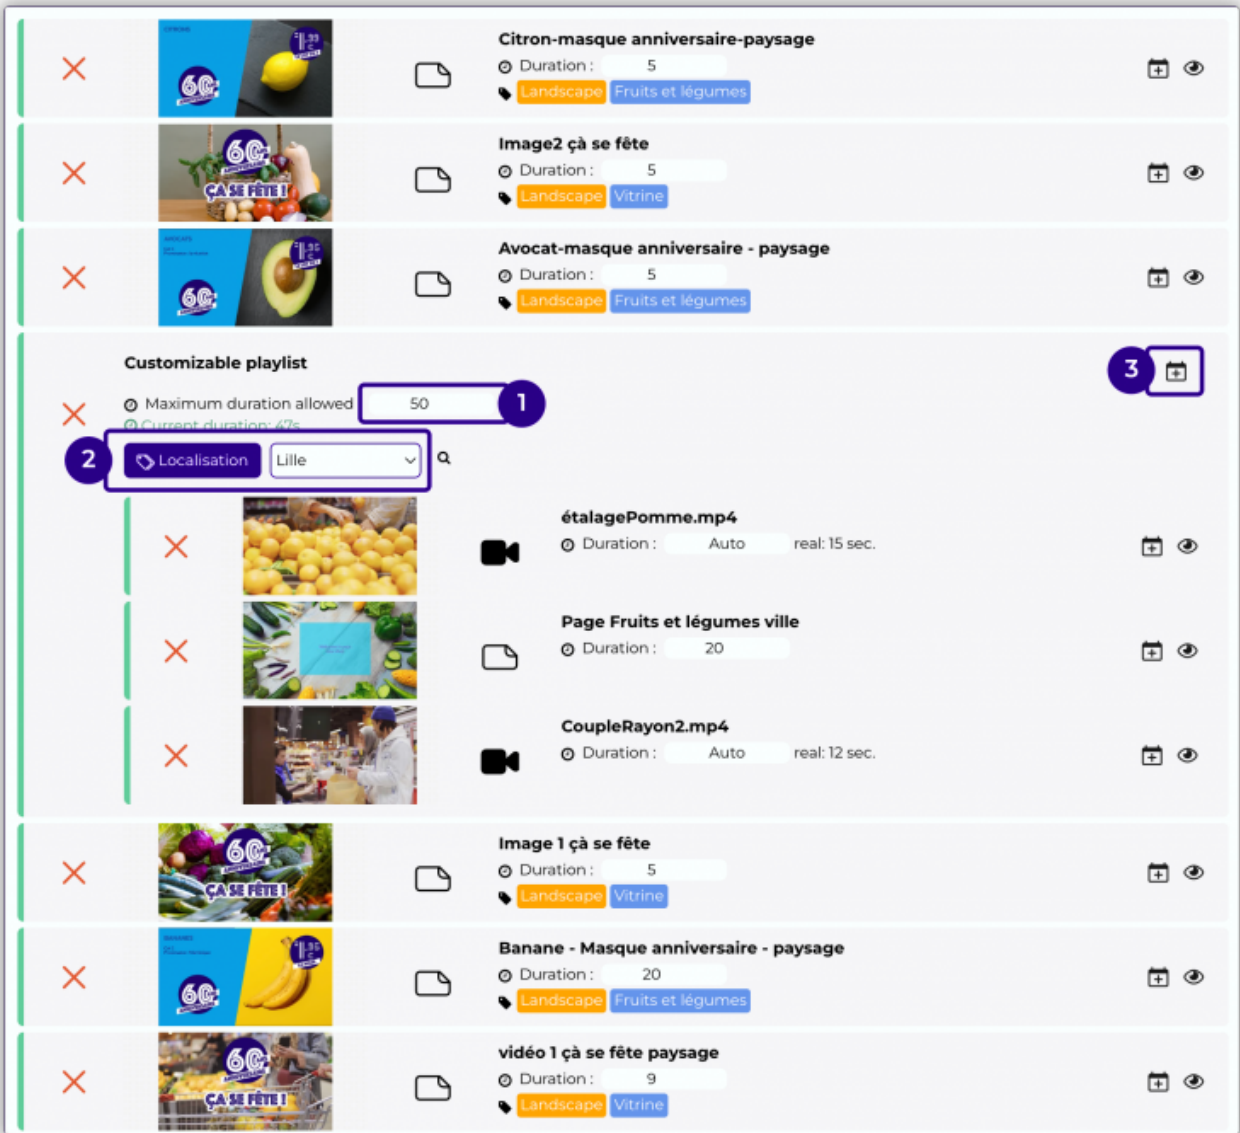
Citron-masque anniversaire-paysage
Duration : 5
Landscape Fruits et légumes

Image2 çà se fête
Duration : 5
Landscape Vitrine

Avocat-masque anniversaire - paysage
Duration : 5
Landscape Fruits et légumes

Customizable playlist
Maximum duration allowed 50
1
Current duration: 47s
2
Localisation Lille
3

étalagePomme.mp4
Duration : Auto real: 15 sec.

Page Fruits et légumes ville
Duration : 20

CoupleRayon2.mp4
Duration : Auto real: 12 sec.

Image 1 çà se fête
Duration : 5
Landscape Vitrine

Banane - Masque anniversaire - paysage
Duration : 20
Landscape Fruits et légumes

vidéo 1 çà se fête paysage
Duration : 9
Landscape Vitrine